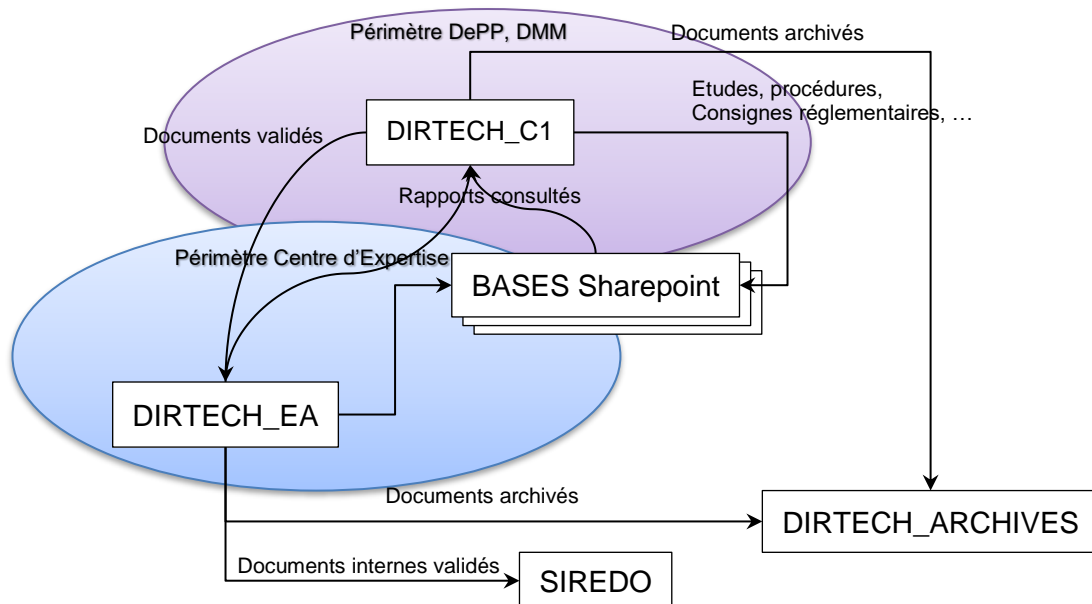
Périmètre DePP, DMM

Documents archivés

Etudes, procédures, Consignes réglementaires, …

Documents validés

DIRTECH_C1

Rapports consultés

Périmètre Centre d'Expertise

BASES Sharepoint

DIRTECH_EA

Documents archivés

DIRTECH_ARCHIVES

Documents internes validés

SIREDO